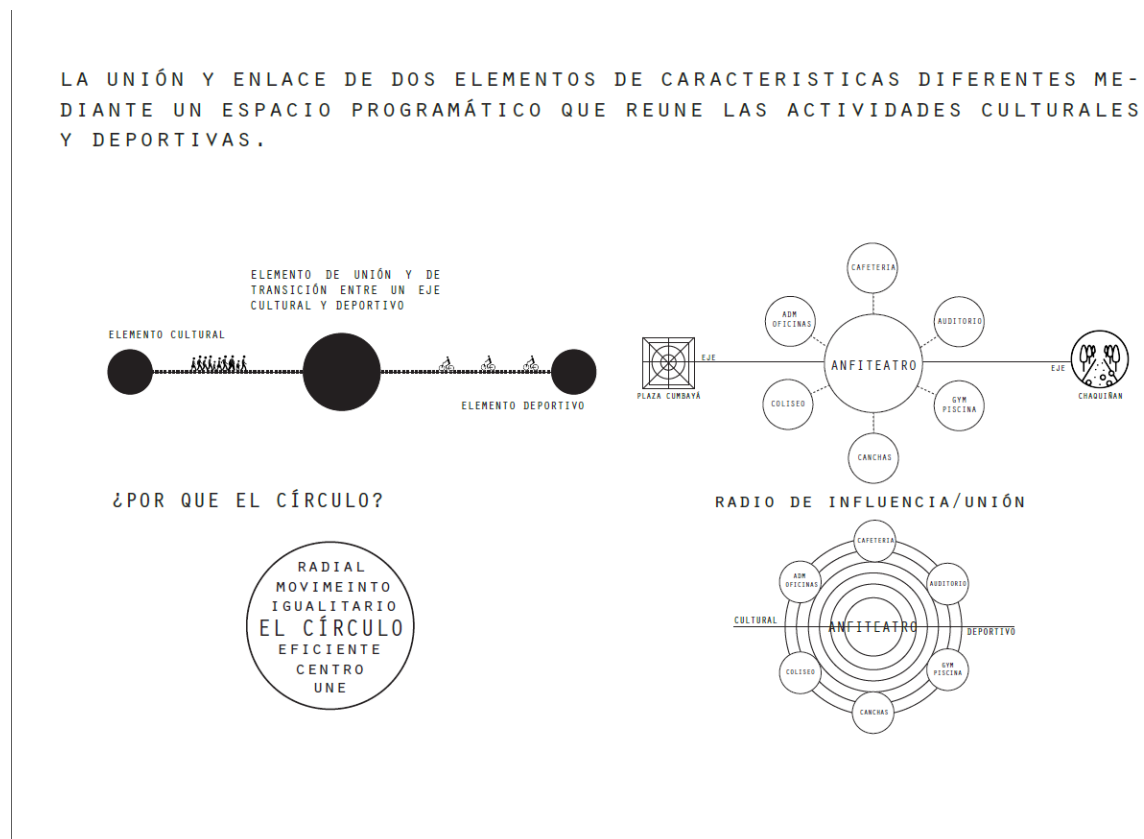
LA UNIÓN Y ENLACE DE DOS ELEMENTOS DE CARACTERISTICAS DIFERENTES MEDIANTE UN ESPACIO PROGRAMÁTICO QUE REUNE LAS ACTIVIDADES CULTURALES Y DEPORTIVAS.

ELEMENTO DE UNIÓN Y DE TRANSICIÓN ENTRE UN EJE CULTURAL Y DEPORTIVO

ELEMENTO CULTURAL

ELEMENTO DEPORTIVO

CAFETERIA

ADM OFICINAS

AUDITORIO

EJE

ANFITEATRO

EJE

PLAZA CUMBAYÁ

COLISEO

GYM PISCINA

CHAQUIÑAN

CANCHAS

¿POR QUE EL CÍRCULO?

RADIO DE INFLUENCIA/UNIÓN

RADIAL
MOVIMEINTO
IGUALITARIO
EL CÍRCULO
EFICIENTE
CENTRO
UNE

CAFETERIA

ADM OFICINAS

AUDITORIO

CULTURAL

ANFITEATRO

DEPORTIVO

COLISEO

GYM PISCINA

CANCHAS